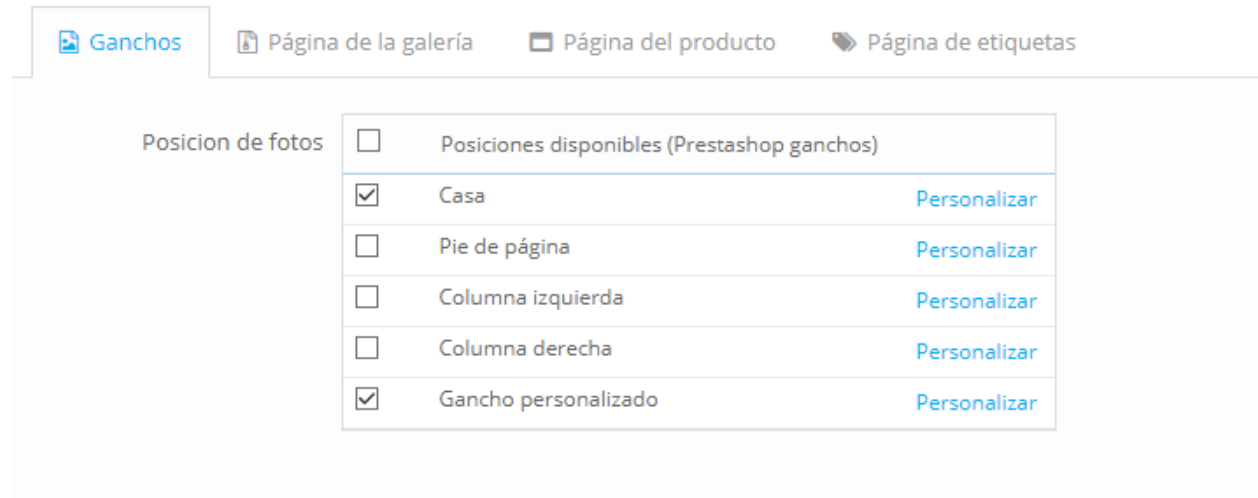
Ganchos | Página de la galería | Página del producto | Página de etiquetas

Posicion de fotos

| ☐ | Posiciones disponibles (Prestashop ganchos) | |
|---|---|---|
| ☑ | Casa | Personalizar |
| ☐ | Pie de página | Personalizar |
| ☐ | Columna izquierda | Personalizar |
| ☐ | Columna derecha | Personalizar |
| ☑ | Gancho personalizado | Personalizar |